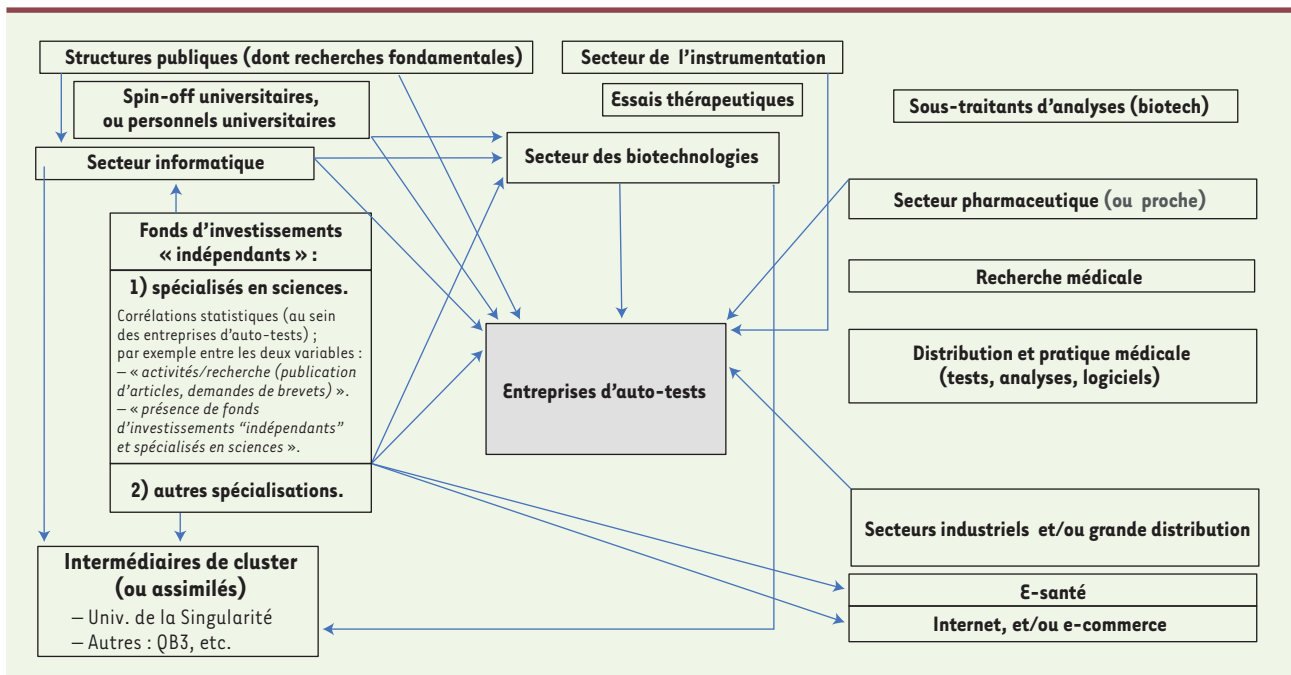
Structures publiques (dont recherches fondamentales)

Secteur de l'instrumentation

Essais thérapeutiques

Spin-off universitaires, ou personnels universitaires

Sous-traitants d'analyses (biotech)

Secteur informatique

Secteur des biotechnologies

Secteur pharmaceutique (ou proche)

Fonds d'investissements « indépendants » :

1) spécialisés en sciences.

Corrélations statistiques (au sein des entreprises d'auto-tests) ; par exemple entre les deux variables :
– « *activités/recherche (publication d'articles, demandes de brevets)* ».
– « *présence de fonds d'investissements "indépendants" et spécialisés en sciences* ».

2) autres spécialisations.

Recherche médicale

Entreprises d'auto-tests

Distribution et pratique médicale (tests, analyses, logiciels)

Secteurs industriels et/ou grande distribution

Intermédiaires de cluster (ou assimilés)
– Univ. de la Singularité
– Autres : QB3, etc.

E-santé

Internet, et/ou e-commerce